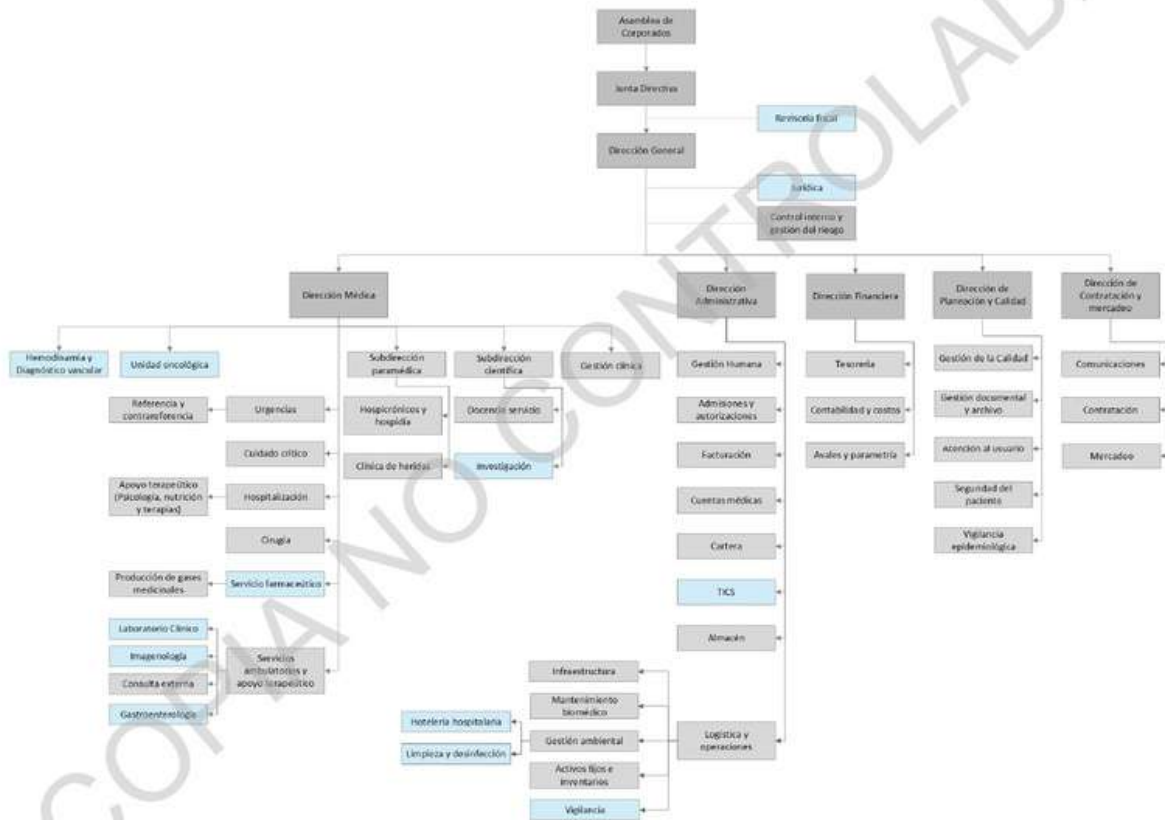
Asamblea de Corporados

Junta Directiva

Revisoría fiscal

Dirección General

Jurídica

Control interno y gestión del riesgo

Dirección Médica

Dirección Administrativa

Dirección Financiera

Dirección de Planeación y Calidad

Dirección de Contratación y mercadeo

Hemodinamia y Diagnóstico vascular

Unidad oncológica

Subdirección paramédica

Subdirección científica

Gestión clínica

Referencia y contrareferencia

Urgencias

Hospicrónicos y hospidia

Docencia servicio

Cuidado crítico

Clínica de heridas

Investigación

Apoyo terapeútico (Psicología, nutrición y terapias)

Hospitalización

Cirugía

Producción de gases medicinales

Servicio farmacéutico

Laboratorio Clínico

Imagenología

Consulta externa

Gastroenterología

Servicios ambulatorios y apoyo terapeútico

Gestión Humana

Admisiones y autorizaciones

Facturación

Cuentas médicas

Cartera

TICS

Almacén

Infraestructura

Mantenimiento biomédico

Hotelería hospitalaria

Limpieza y desinfección

Gestión ambiental

Activos fijos e inventarios

Vigilancia

Logística y operaciones

Tesorería

Contabilidad y costos

Avales y parametría

Gestión de la Calidad

Gestión documental y archivo

Atención al usuario

Seguridad del paciente

Vigilancia epidemiológica

Comunicaciones

Contratación

Mercadeo

COPIA NO CONTROLADA